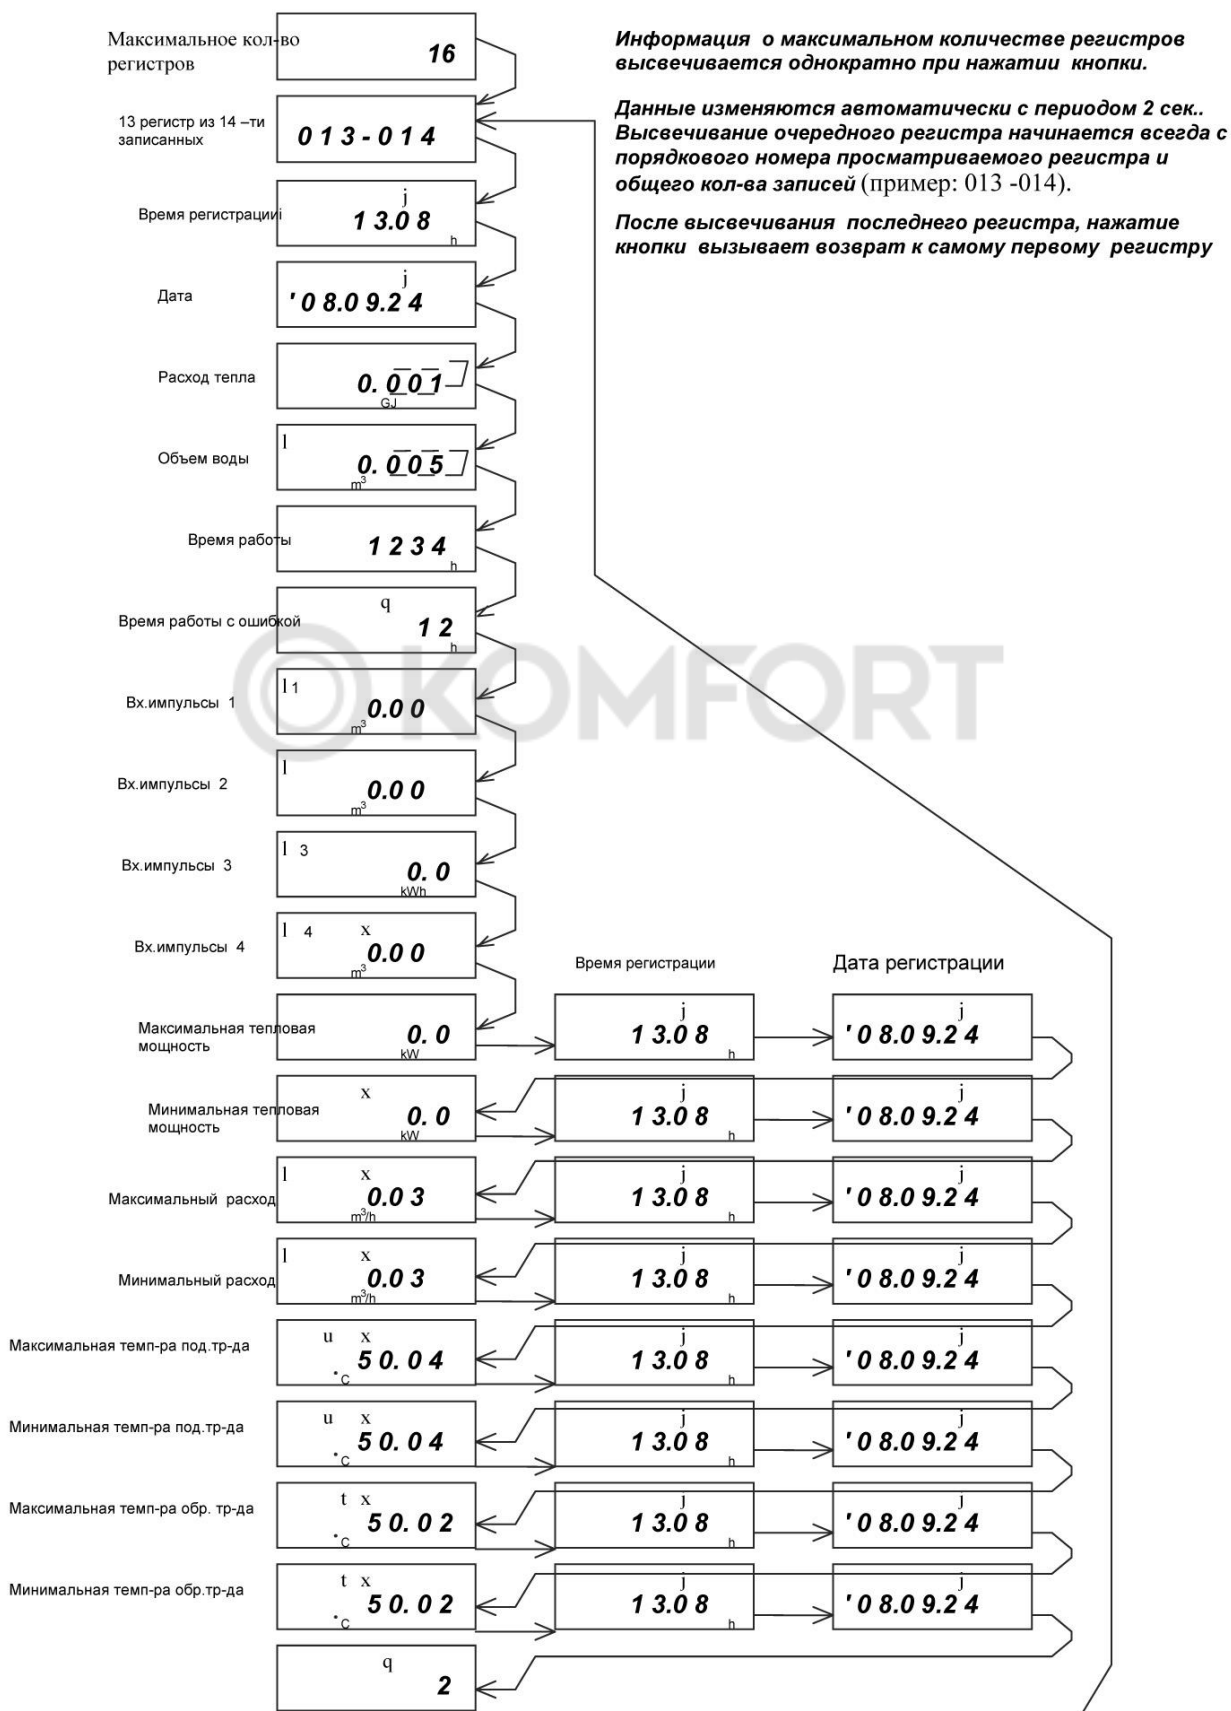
Информация о максимальном количестве регистров высвечивается однократно при нажатии кнопки.

Данные изменяются автоматически с периодом 2 сек.. Высвечивание очередного регистра начинается всегда с порядкового номера просматриваемого регистра и общего кол-ва записей (пример: 013 -014).

После высвечивания последнего регистра, нажатие кнопки вызывает возврат к самому первому регистру

Максимальное кол-во регистров
16

13 регистр из 14 –ти записанных
0 1 3 - 0 1 4

Время регистрации
j
1 3.0 8
h

Дата
j
' 0 8.0 9.2 4

Расход тепла
0. 0 0 1
GJ

Объем воды
l
0. 0 0 5
m$^3$

Время работы
1 2 3 4
h

Время работы с ошибкой
q
1 2
h

Вх.импульсы 1
l 1
0.0 0
m$^3$

Вх.импульсы 2
l
0.0 0
m$^3$

Вх.импульсы 3
l 3
0. 0
kWh

Вх.импульсы 4
l 4 x
0.0 0
m$^3$

Время регистрации
Дата регистрации

Максимальная тепловая мощность
0. 0
kW
j
1 3.0 8
h
j
' 0 8.0 9.2 4

Минимальная тепловая мощность
x
0. 0
kW
j
1 3.0 8
h
j
' 0 8.0 9.2 4

Максимальный расход
l x
0.0 3
m$^3$/h
j
1 3.0 8
h
j
' 0 8.0 9.2 4

Минимальный расход
l x
0.0 3
m$^3$/h
j
1 3.0 8
h
j
' 0 8.0 9.2 4

Максимальная темп-ра под.тр-да
u x
5 0. 0 4
°C
j
1 3.0 8
h
j
' 0 8.0 9.2 4

Минимальная темп-ра под.тр-да
u x
5 0. 0 4
°C
j
1 3.0 8
h
j
' 0 8.0 9.2 4

Максимальная темп-ра обр. тр-да
t x
5 0. 0 2
°C
j
1 3.0 8
h
j
' 0 8.0 9.2 4

Минимальная темп-ра обр.тр-да
t x
5 0. 0 2
°C
j
1 3.0 8
h
j
' 0 8.0 9.2 4

q
2

KOMFORT